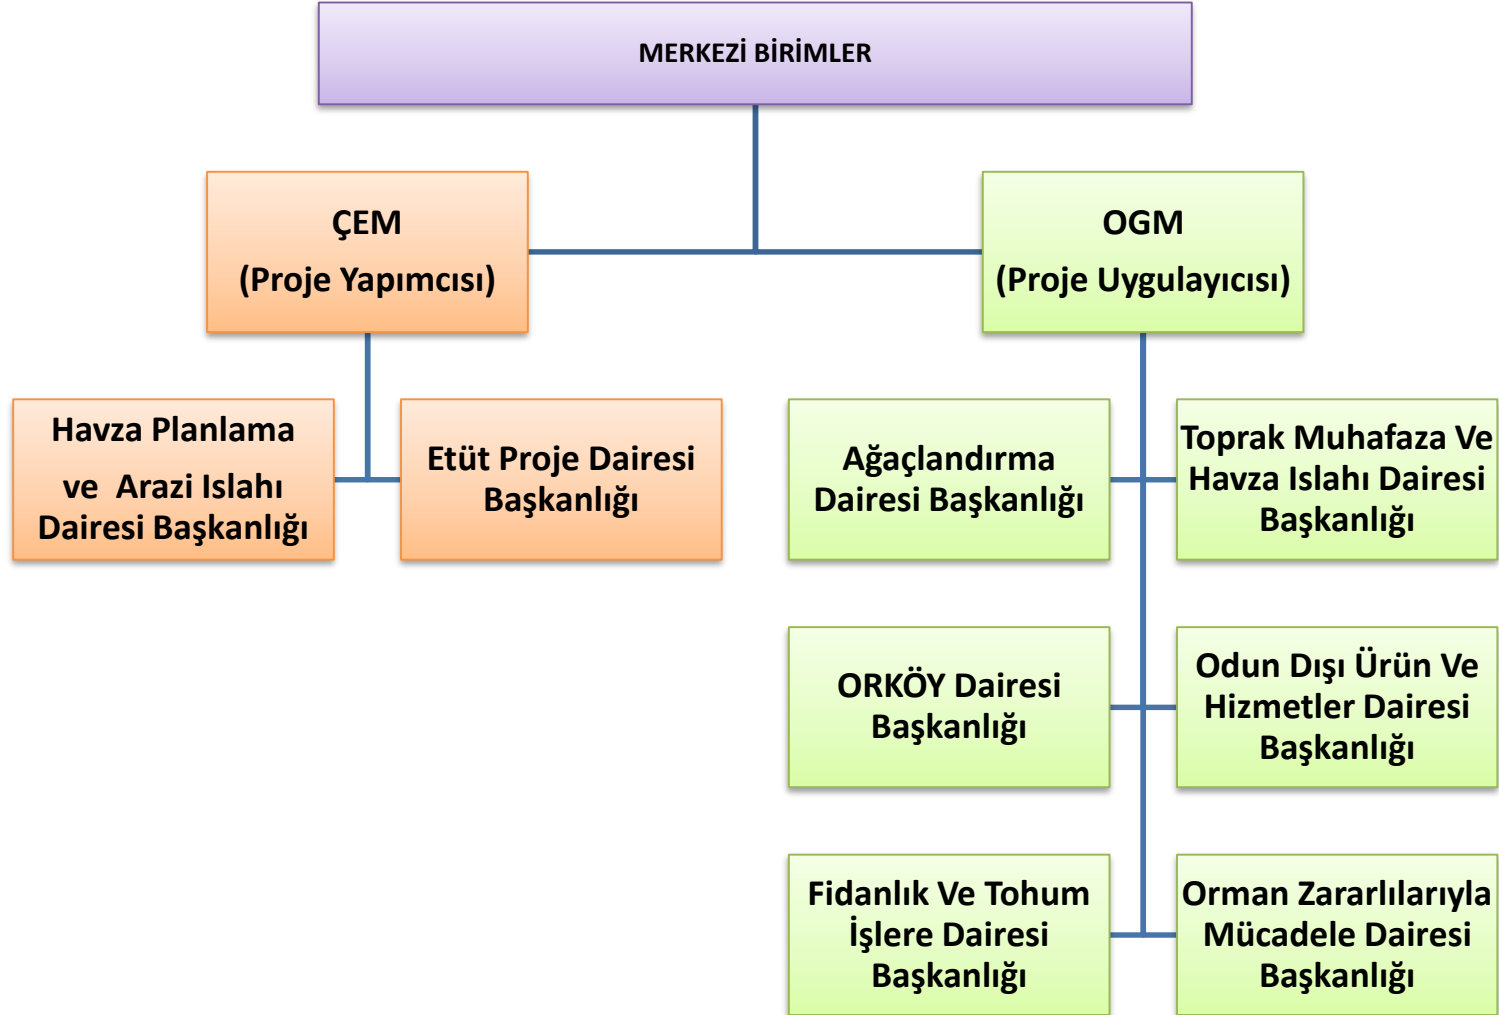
MERKEZİ BİRİMLER

ÇEM
(Proje Yapımcısı)

OGM
(Proje Uygulayıcısı)

Havza Planlama
ve Arazi Islahı
Dairesi Başkanlığı

Etüt Proje Dairesi
Başkanlığı

Ağaçlandırma
Dairesi Başkanlığı

Toprak Muhafaza Ve
Havza Islahı Dairesi
Başkanlığı

ORKÖY Dairesi
Başkanlığı

Odun Dışı Ürün Ve
Hizmetler Dairesi
Başkanlığı

Fidanlık Ve Tohum
İşlere Dairesi
Başkanlığı

Orman Zararlılarıyla
Mücadele Dairesi
Başkanlığı